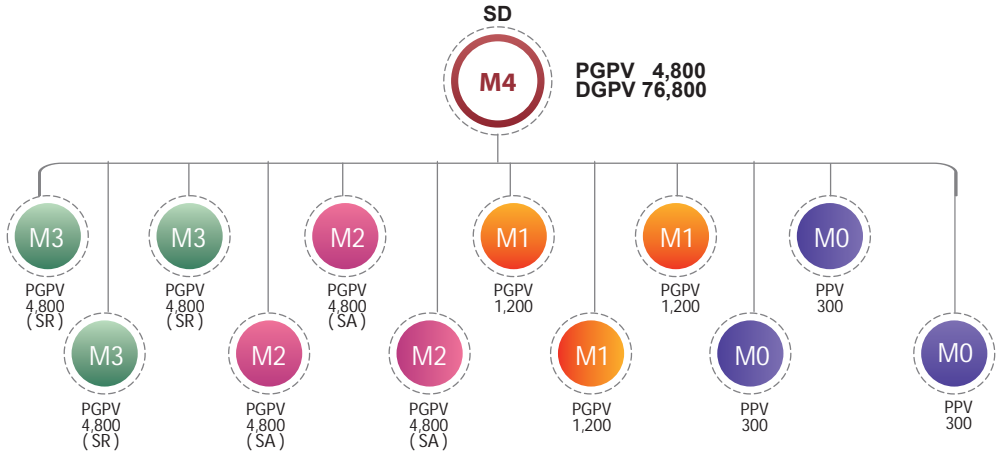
SD

M4

PGPV 4,800
DGPV 76,800

M3
PGPV
4,800
( SR )

M3
PGPV
4,800
( SR )

M3
PGPV
4,800
( SR )

M2
PGPV
4,800
( SA )

M2
PGPV
4,800
( SA )

M2
PGPV
4,800
( SA )

M1
PGPV
1,200

M1
PGPV
1,200

M1
PGPV
1,200

M0
PGPV
300

M0
PPV
300

M0
PPV
300